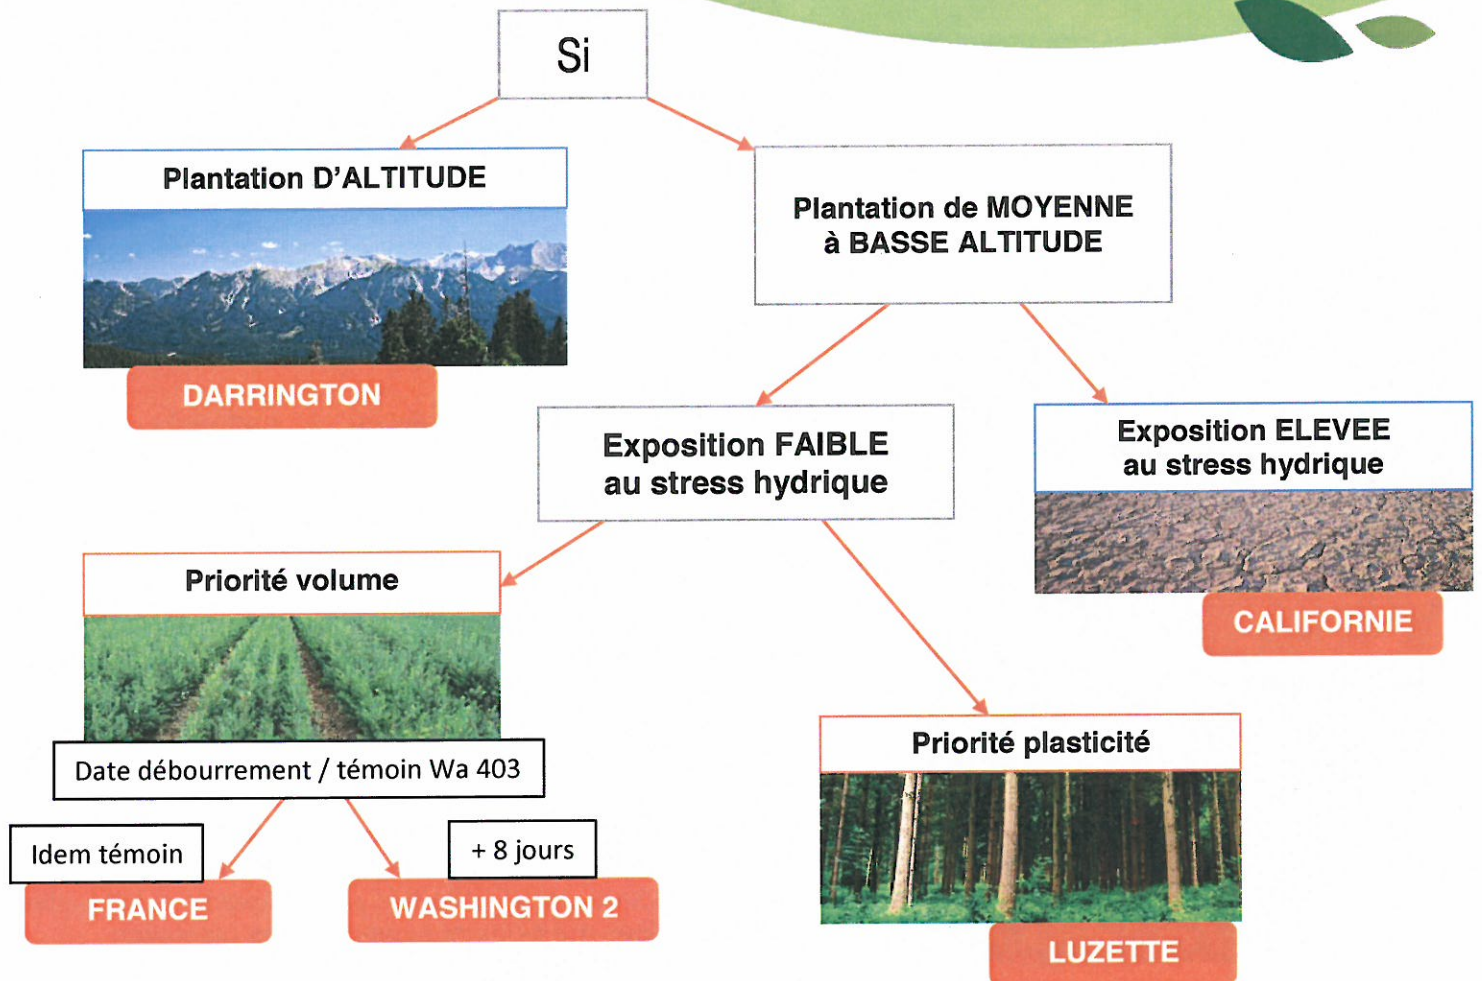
Si

Plantation D'ALTITUDE

DARRINGTON

Plantation de MOYENNE à BASSE ALTITUDE

Exposition FAIBLE au stress hydrique

Exposition ELEVEE au stress hydrique

CALIFORNIE

Priorité volume

Date débourrement / témoin Wa 403

Idem témoin

FRANCE

+ 8 jours

WASHINGTON 2

Priorité plasticité

LUZETTE